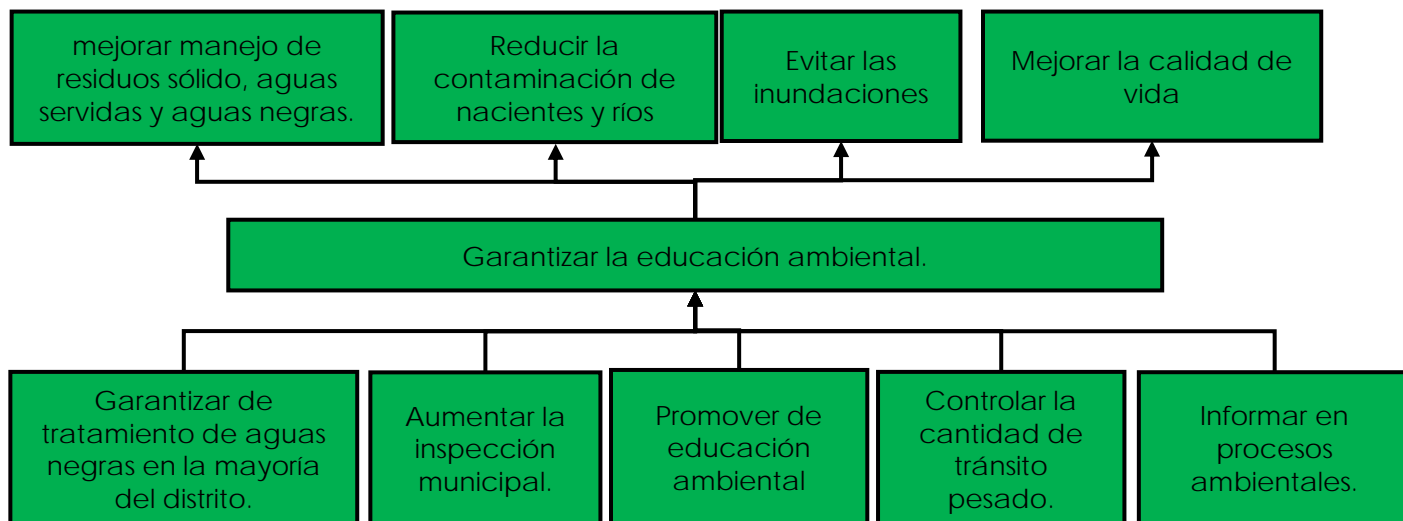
mejorar manejo de residuos sólido, aguas servidas y aguas negras.

Reducir la contaminación de nacientes y ríos

Evitar las inundaciones

Mejorar la calidad de vida

Garantizar la educación ambiental.

Garantizar de tratamiento de aguas negras en la mayoría del distrito.

Aumentar la inspección municipal.

Promover de educación ambiental

Controlar la cantidad de tránsito pesado.

Informar en procesos ambientales.